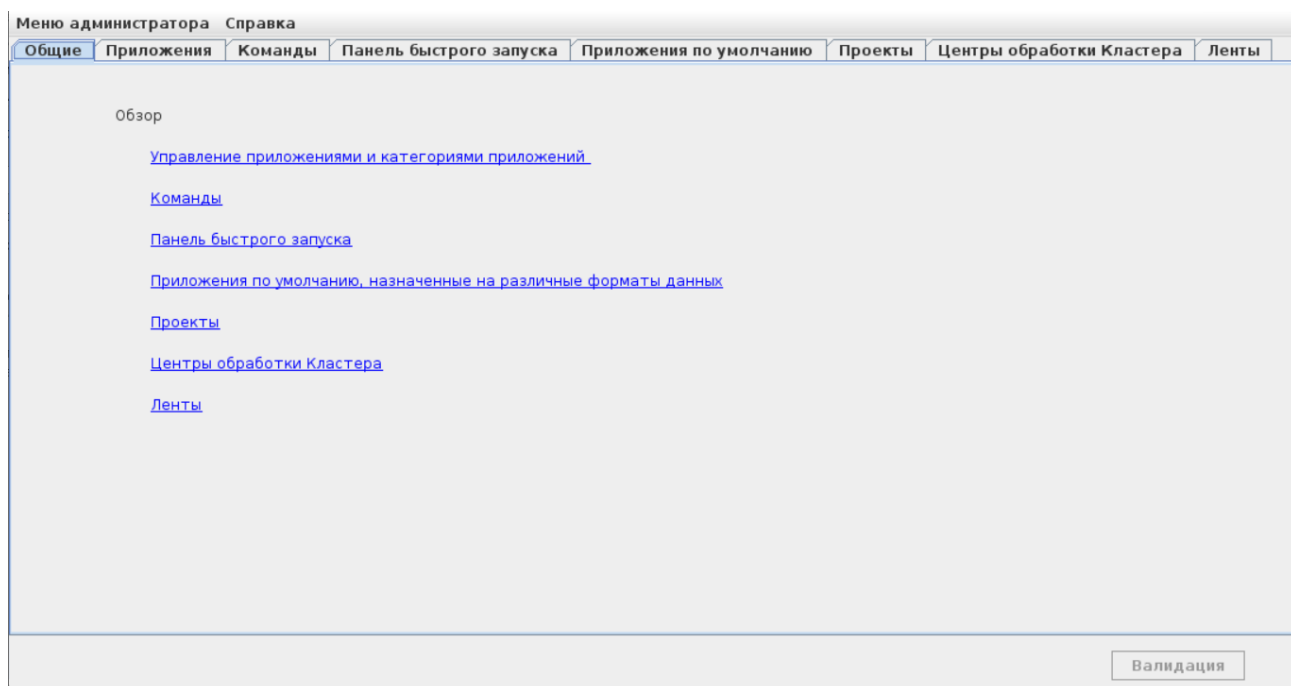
Меню администратора Справка

Общие | Приложения | Команды | Панель быстрого запуска | Приложения по умолчанию | Проекты | Центры обработки Кластера | Ленты

Обзор

Управление приложениями и категориями приложений

Команды

Панель быстрого запуска

Приложения по умолчанию, назначенные на различные форматы данных

Проекты

Центры обработки Кластера

Ленты

Валидация